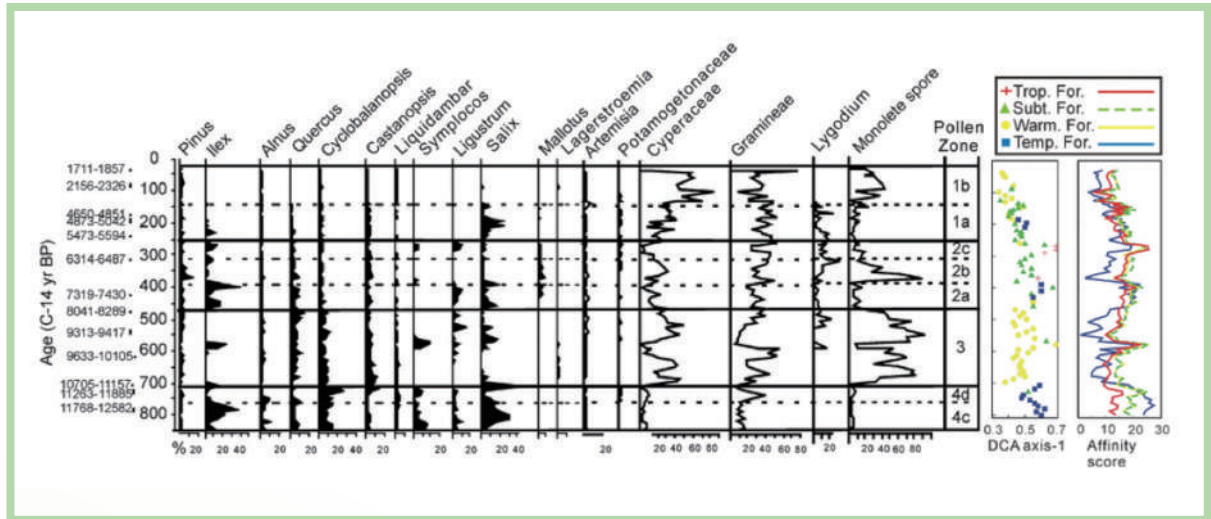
Pinus Ilex Alnus Quercus Cyclobalanopsis Castanopsis Liquidambar Symplocos Ligustrum Salix Mallotus Lagerstroemia Artemisia Potamogetonaceae Cyperaceae Gramineae Lygodium Monolete spore

Pollen Zone

+ Trop. For.
▲ Subt. For.
● Warm. For.
■ Temp. For.

Age (C-14 yr BP)

1711-1857
2156-2326
4650-4851
4870-5085
5473-5594
6314-6487
7319-7430
8041-8289
9313-9417
9633-10105
10705-11157
11263-11889
11768-12582

0
100
200
300
400
500
600
700
800

1b
1a
2c
2b
2a
3
4d
4c

% 20 20 40 20 20 20 40 20 20 20 40 20 20 40 60 80 20 40 60 80 20 20 40 60 80

0.3 0.5 0.7
DCA axis-1

0 10 20 30
Affinity score